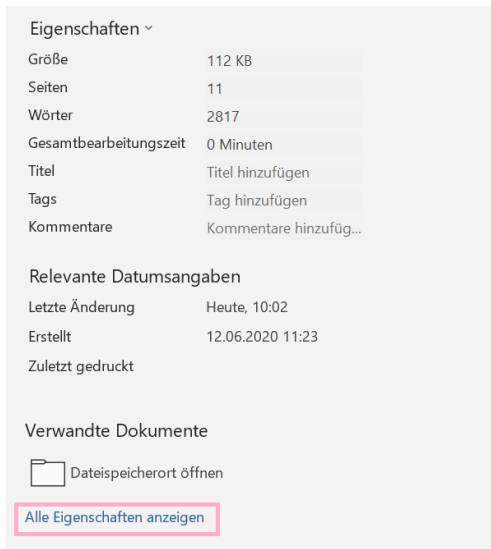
Eigenschaften ˅

| | |
|---|---|
| Größe | 112 KB |
| Seiten | 11 |
| Wörter | 2817 |
| Gesamtbearbeitungszeit | 0 Minuten |
| Titel | Titel hinzufügen |
| Tags | Tag hinzufügen |
| Kommentare | Kommentare hinzufüg... |

Relevante Datumsangaben

| | |
|---|---|
| Letzte Änderung | Heute, 10:02 |
| Erstellt | 12.06.2020 11:23 |
| Zuletzt gedruckt | |

Verwandte Dokumente

Dateispeicherort öffnen

Alle Eigenschaften anzeigen